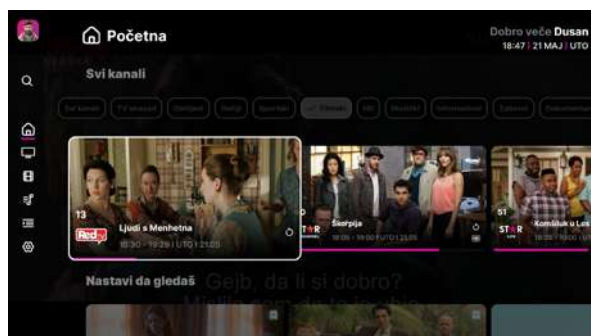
Početna

Dobro veče Dusan
18:47 | 21 MAJ | UTO

Svi kanali

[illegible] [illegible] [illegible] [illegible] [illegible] Filmski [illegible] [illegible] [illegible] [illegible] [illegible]

13
Red
Ljudi s Menhetna
18:30 - 19:29 | UTO | 21.05

STAR
Škorpija
18:05 - 19:00 | UTO | 21.05

51
STAR
Komšiluk u Los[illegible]
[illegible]

Nastavi da gledaš

Gejb, da li si dobro?
Mislila sam da te je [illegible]